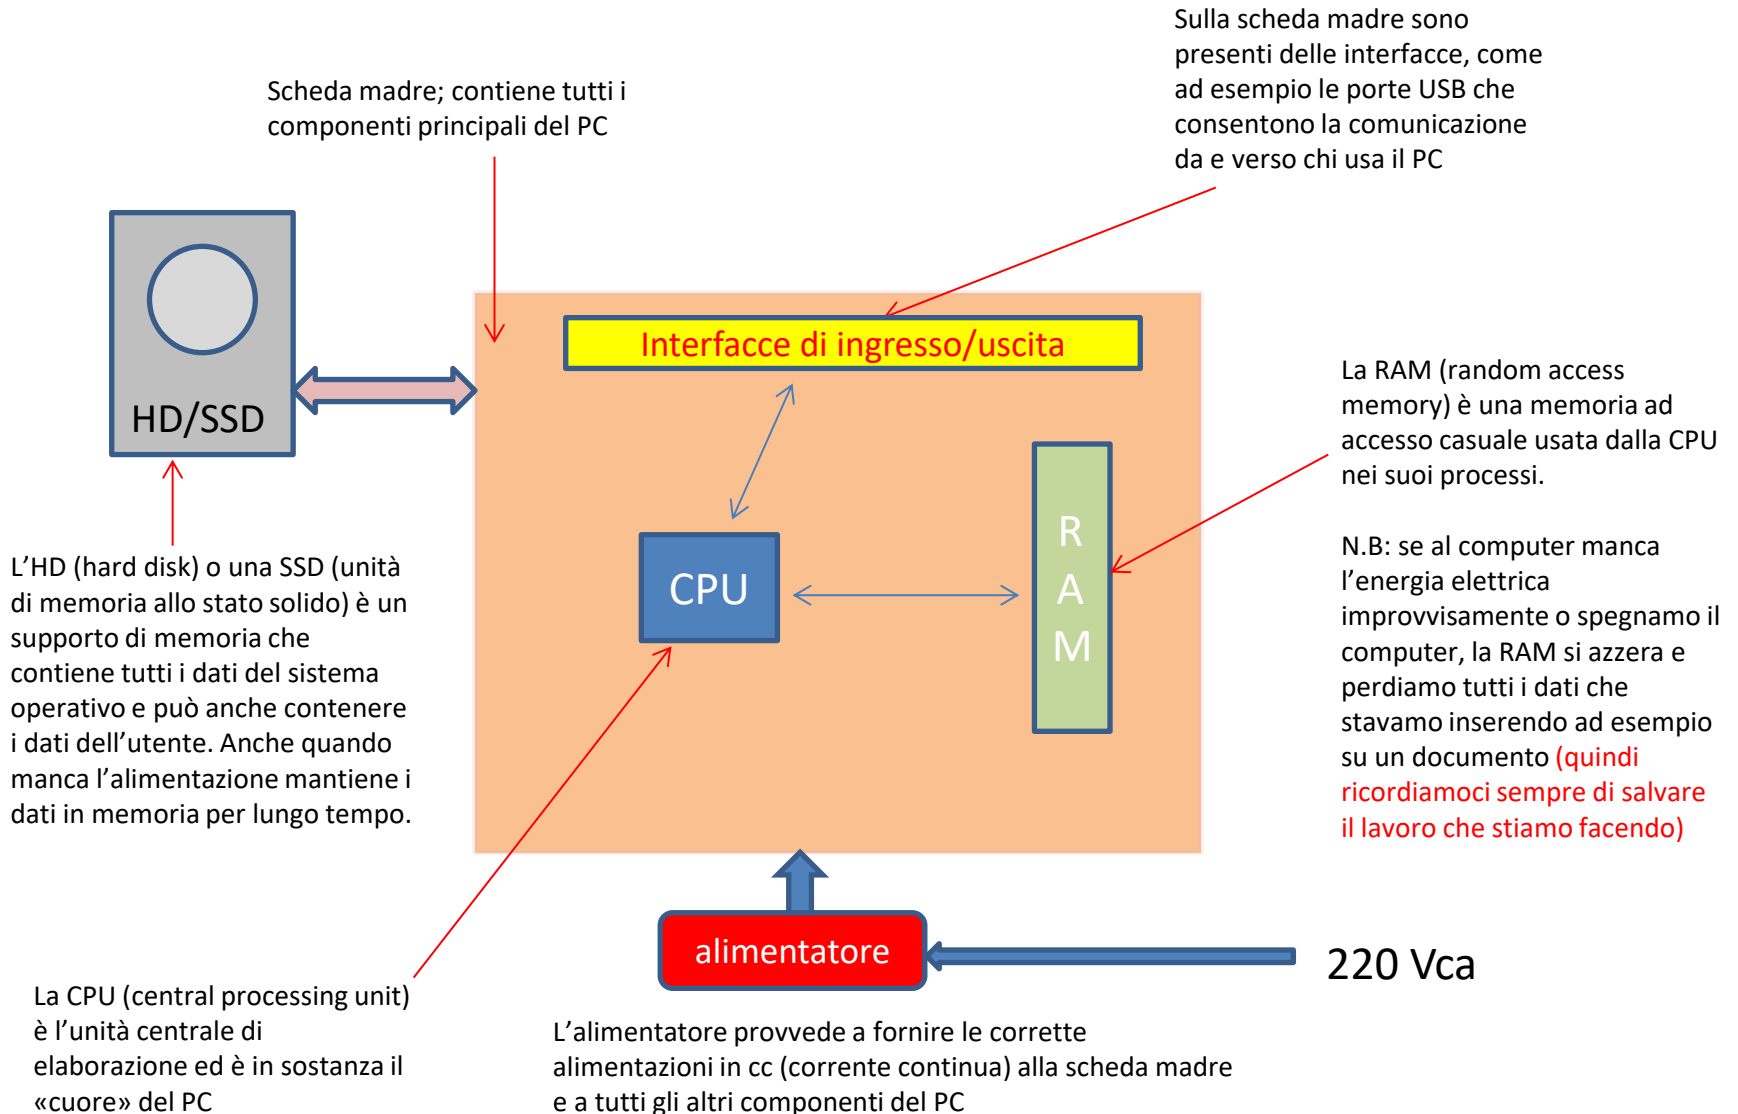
Sulla scheda madre sono presenti delle interfacce, come ad esempio le porte USB che consentono la comunicazione da e verso chi usa il PC

Scheda madre; contiene tutti i componenti principali del PC

Interfacce di ingresso/uscita

HD/SSD

La RAM (random access memory) è una memoria ad accesso casuale usata dalla CPU nei suoi processi.

N.B: se al computer manca l'energia elettrica improvvisamente o spegnamo il computer, la RAM si azzera e perdiamo tutti i dati che stavamo inserendo ad esempio su un documento (quindi ricordiamoci sempre di salvare il lavoro che stiamo facendo)

CPU

R
A
M

L'HD (hard disk) o una SSD (unità di memoria allo stato solido) è un supporto di memoria che contiene tutti i dati del sistema operativo e può anche contenere i dati dell'utente. Anche quando manca l'alimentazione mantiene i dati in memoria per lungo tempo.

alimentatore

220 Vca

La CPU (central processing unit) è l'unità centrale di elaborazione ed è in sostanza il «cuore» del PC

L'alimentatore provvede a fornire le corrette alimentazioni in cc (corrente continua) alla scheda madre e a tutti gli altri componenti del PC